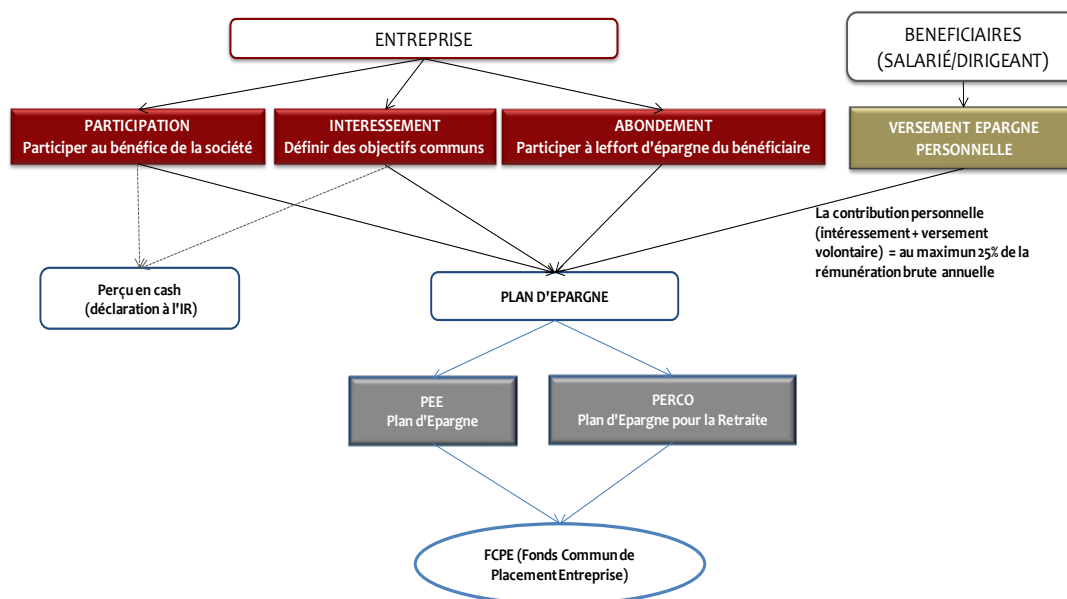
ENTREPRISE

BENEFICIAIRES (SALARIÉ/DIRIGEANT)

PARTICIPATION
Participer au bénéfice de la société

INTERESSEMENT
Définir des objectifs communs

ABONDEMENT
Participer à leffort d'épargne du bénéficiaire

VERSEMENT EPARGNE PERSONNELLE

La contribution personnelle (intéressement + versement volontaire) = au maximun 25% de la rémunération brute annuelle

Perçu en cash (déclaration à l'IR)

PLAN D'EPARGNE

PEE
Plan d'Epargne

PERCO
Plan d'Epargne pour la Retraite

FCPE (Fonds Commun de Placement Entreprise)